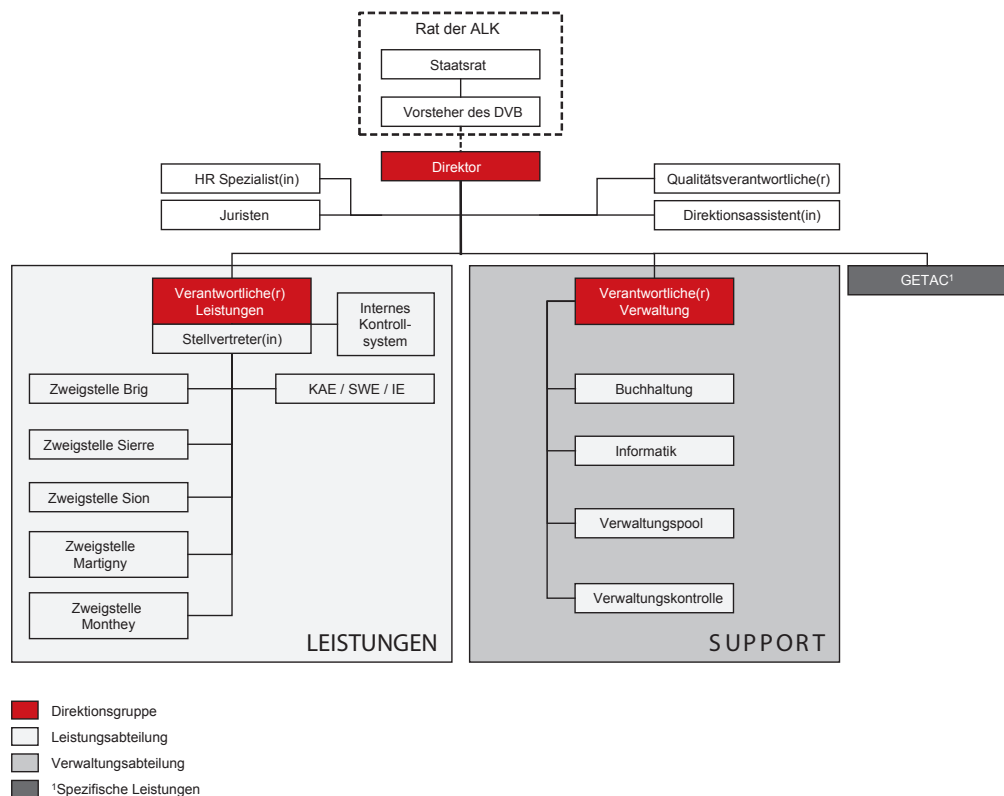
Rat der ALK

Staatsrat

Vorsteher des DVB

Direktor

HR Spezialist(in)

Juristen

Qualitätsverantwortliche(r)

Direktionsassistent(in)

Verantwortliche(r) Leistungen

Stellvertreter(in)

Internes Kontrollsystem

Zweigstelle Brig

KAE / SWE / IE

Zweigstelle Sierre

Zweigstelle Sion

Zweigstelle Martigny

Zweigstelle Monthey

LEISTUNGEN

Verantwortliche(r) Verwaltung

Buchhaltung

Informatik

Verwaltungspool

Verwaltungskontrolle

SUPPORT

GETAC$^1$

Direktionsgruppe

Leistungsabteilung

Verwaltungsabteilung

$^1$Spezifische Leistungen